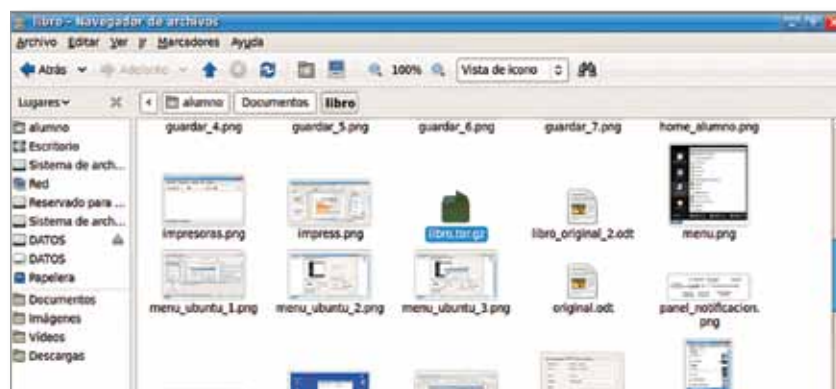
libro - Navegador de archivos

Archivo Editar Ver Ir Marcadores Ayuda

Atrás Adelante 100% Vista de icono

Lugares

alumno Documentos libro

alumno
Escritorio
Sistema de arch...
Red
Reservado para ...
Sistema de arch...
DATOS
DATOS
Papelera
Documentos
Imágenes
Vídeos
Descargas

guardar_4.png
guardar_5.png
guardar_6.png
guardar_7.png
home_alumno.png
impresoras.png
impress.png
libro.tar.gz
libro_original_2.odt
menu.png
menu_ubuntu_1.png
menu_ubuntu_2.png
menu_ubuntu_3.png
original.odt
panel_notificacion.png